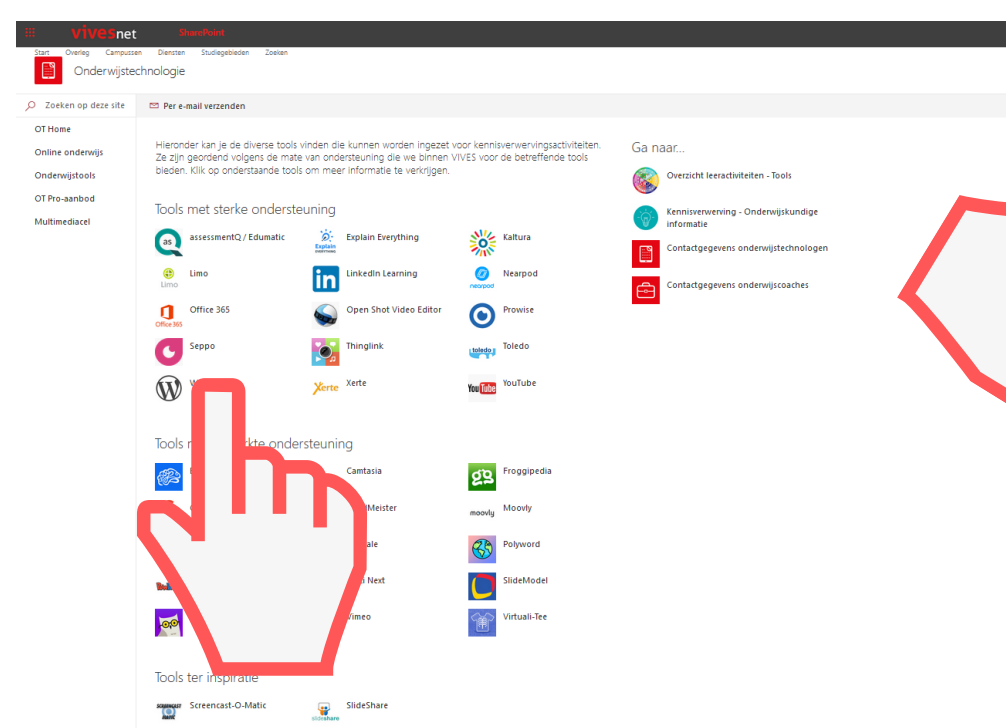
vivesnet SharePoint

Start Overleg Campussen Diensten Studiegebieden Zoeken

Onderwijstechnologie

Zoeken op deze site

Per e-mail verzenden

OT Home
Online onderwijs
Onderwijstools
OT Pro-aanbod
Multimediacel

Hieronder kan je de diverse tools vinden die kunnen worden ingezet voor kennisverwervingsactiviteiten. Ze zijn geordend volgens de mate van ondersteuning die we binnen VIVES voor de betreffende tools bieden. Klik op onderstaande tools om meer informatie te verkrijgen.

Tools met sterke ondersteuning

as assessmentQ / Edumatic
Explain Everything Explain Everything
Kaltura
Limo Limo
LinkedIn Learning
nearpod Nearpod
Office365 Office 365
Open Shot Video Editor
Prowise
Seppo
Thinglink
toledo Toledo
W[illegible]
Xerte Xerte
YouTube YouTube

Tools m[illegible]kte ondersteuning

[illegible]
Camtasia
Froggipedia
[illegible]Meister
moovly Moovly
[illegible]ale
Polyword
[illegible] Next
SlideModel
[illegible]
Vimeo
Virtuali-Tee

Tools ter inspiratie

Screencast-O-Matic
slideshare SlideShare

Ga naar...

Overzicht leeractiviteiten - Tools
Kennisverwerving - Onderwijskundige informatie
Contactgegevens onderwijstechnologen
Contactgegevens onderwijscoaches